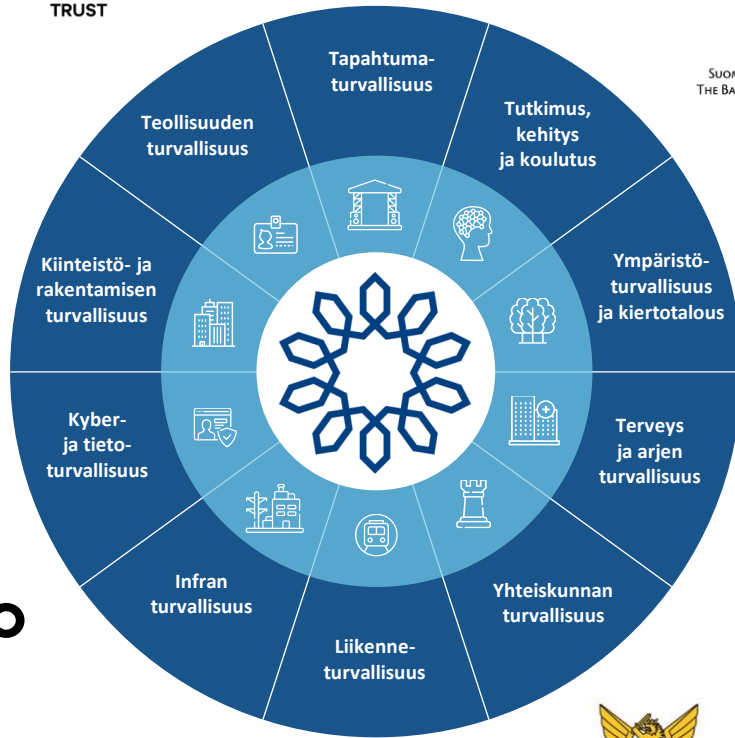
TRUST

SUOM
THE BA

Tapahtumaturvallisuus

Tutkimus, kehitys ja koulutus

Ympäristöturvallisuus ja kiertotalous

Terveys ja arjen turvallisuus

Yhteiskunnan turvallisuus

Liikenneturvallisuus

Infran turvallisuus

Kyber- ja tietoturvallisuus

Kiinteistö- ja rakentamisen turvallisuus

Teollisuuden turvallisuus